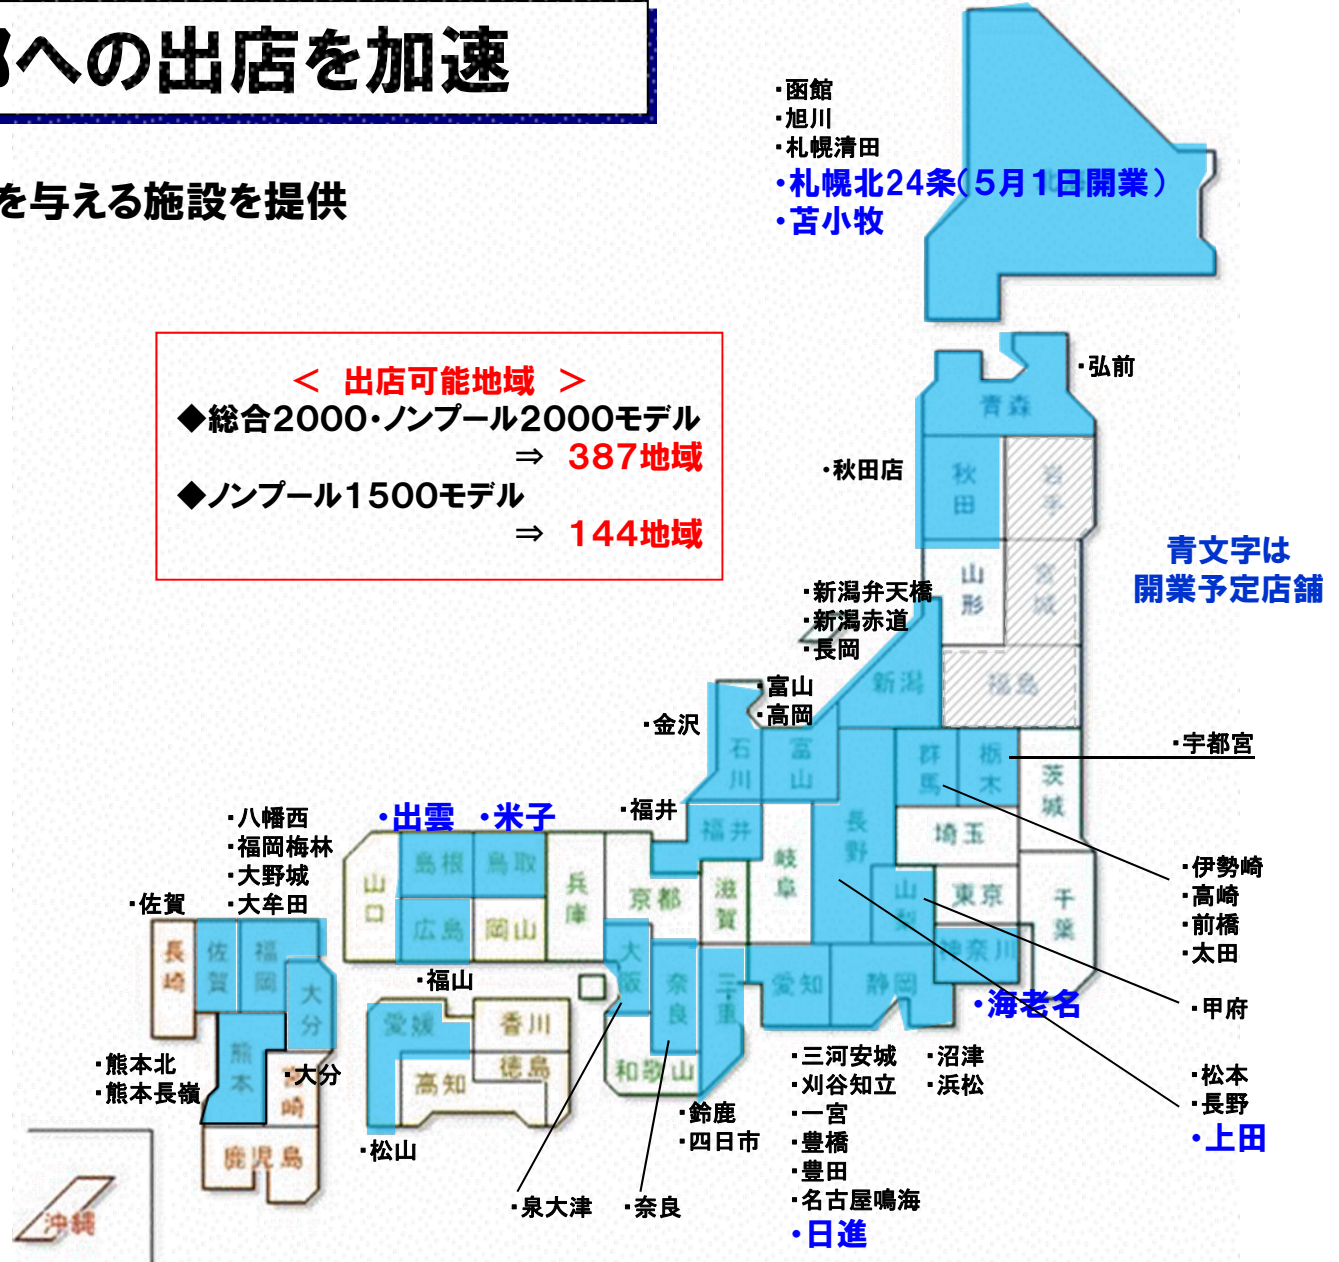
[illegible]への出店を加速

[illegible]を与える施設を提供

＜ 出店可能地域 ＞
◆総合2000・ノンプール2000モデル
⇒ 387地域
◆ノンプール1500モデル
⇒ 144地域

・函館
・旭川
・札幌清田
・札幌北24条（5月1日開業）
・苫小牧

・弘前

青森
秋田
岩手
山形
宮城
福島

・秋田店

青文字は
開業予定店舗

・新潟弁天橋
・新潟赤道
・長岡

新潟

・富山
・高岡

・金沢

石川
富山

・宇都宮

群馬
栃木
茨城
長野
埼玉
岐阜
山梨
東京
千葉
神奈川

・伊勢崎
・高崎
・前橋
・太田

・甲府

・海老名

・松本
・長野
・上田

・福井

福井
京都
滋賀
兵庫
大阪
奈良
三重
愛知
静岡
和歌山

・出雲 ・米子

島根
鳥取
山口
広島
岡山

・八幡西
・福岡梅林
・大野城
・大牟田

・佐賀

長崎
佐賀
福岡
大分
熊本
宮崎
鹿児島
沖縄

・福山

愛媛
香川
徳島
高知

・熊本北
・熊本長嶺

・大分

・松山

・泉大津
・奈良

・鈴鹿
・四日市

・三河安城
・刈谷知立
・一宮
・豊橋
・豊田
・名古屋鳴海
・日進

・沼津
・浜松